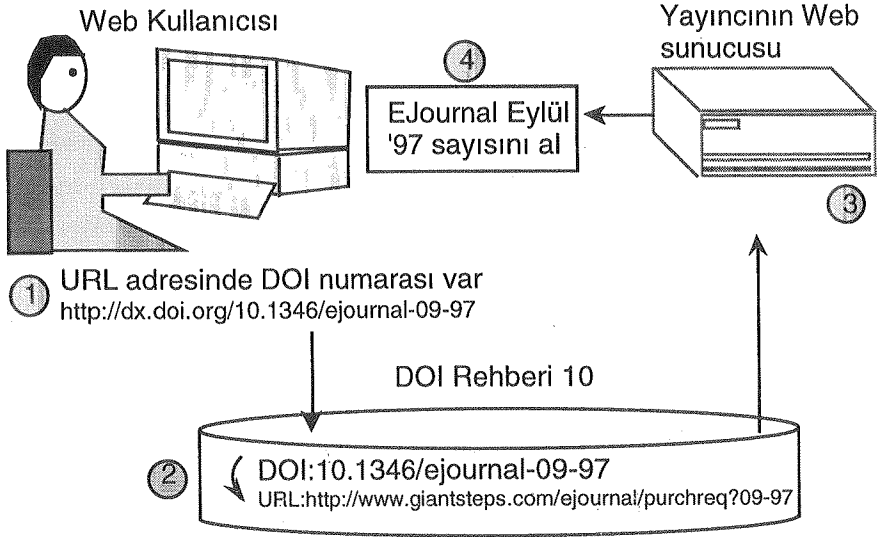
Web Kullanıcısı

Yayıncının Web sunucusu

4

EJournal Eylül '97 sayısını al

3

1 URL adresinde DOI numarası var
http://dx.doi.org/10.1346/ejournal-09-97

DOI Rehberi 10

2 DOI:10.1346/ejournal-09-97
URL:http://www.giantsteps.com/ejournal/purchreq?09-97